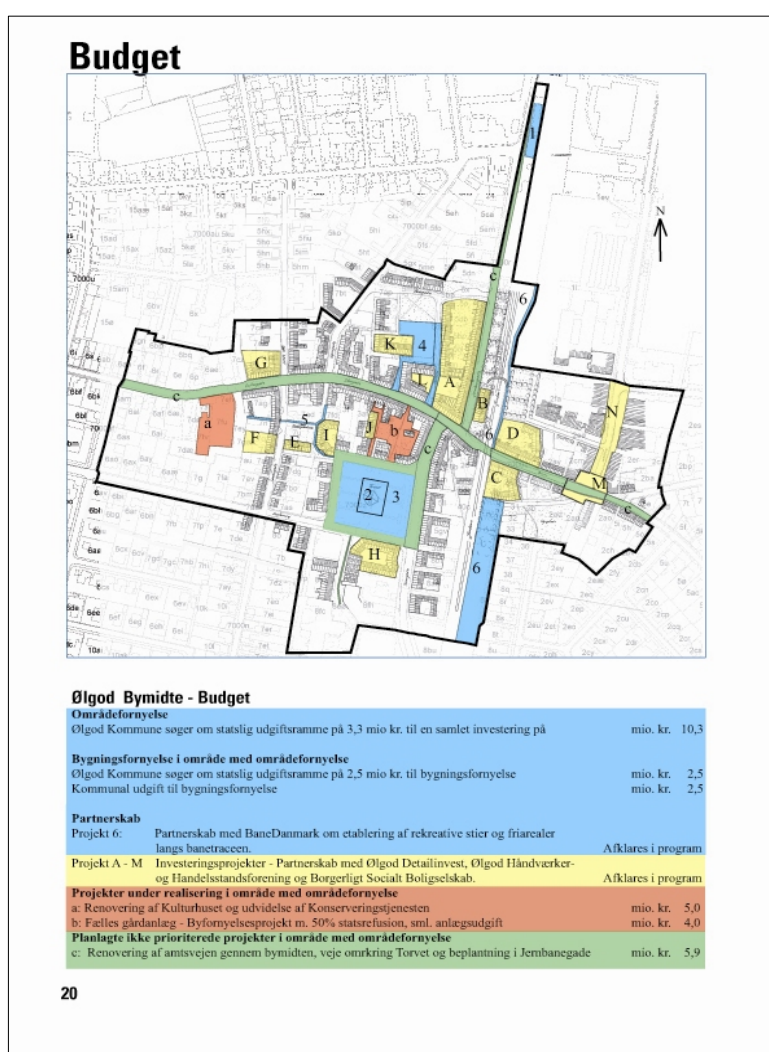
Budget

N

1

c

6

K

4

G

L

A

c

B

N

a

5

J

b

I

F

E

c

6

D

2

3

C

M

c

H

6

Ølgod Bymidte - Budget

Områdefornyelse
Ølgod Kommune søger om statslig udgiftsramme på 3,3 mio kr. til en samlet investering på mio. kr. 10,3

Bygningsfornyelse i område med områdefornyelse
Ølgod Kommune søger om statslig udgiftsramme på 2,5 mio kr. til bygningsfornyelse mio. kr. 2,5
Kommunal udgift til bygningsfornyelse mio. kr. 2,5

Partnerskab
Projekt 6: Partnerskab med BaneDanmark om etablering af rekreative stier og friarealer langs banetraceen. Afklares i program

Projekt A - M Investeringsprojekter - Partnerskab med Ølgod Detailinvest, Ølgod Håndværker- og Handelsstandsforening og Borgerligt Socialt Boligselskab. Afklares i program

Projekter under realisering i område med områdefornyelse
a: Renovering af Kulturhuset og udvidelse af Konserveringstjenesten mio. kr. 5,0
b: Fælles gårdanlæg - Byfornyelsesprojekt m. 50% statsrefusion, sml. anlægsudgift mio. kr. 4,0

Planlagte ikke prioriterede projekter i område med områdefornyelse
c: Renovering af amtsvejen gennem bymidten, veje omkring Torvet og beplantning i Jernbanegade mio. kr. 5,9

20